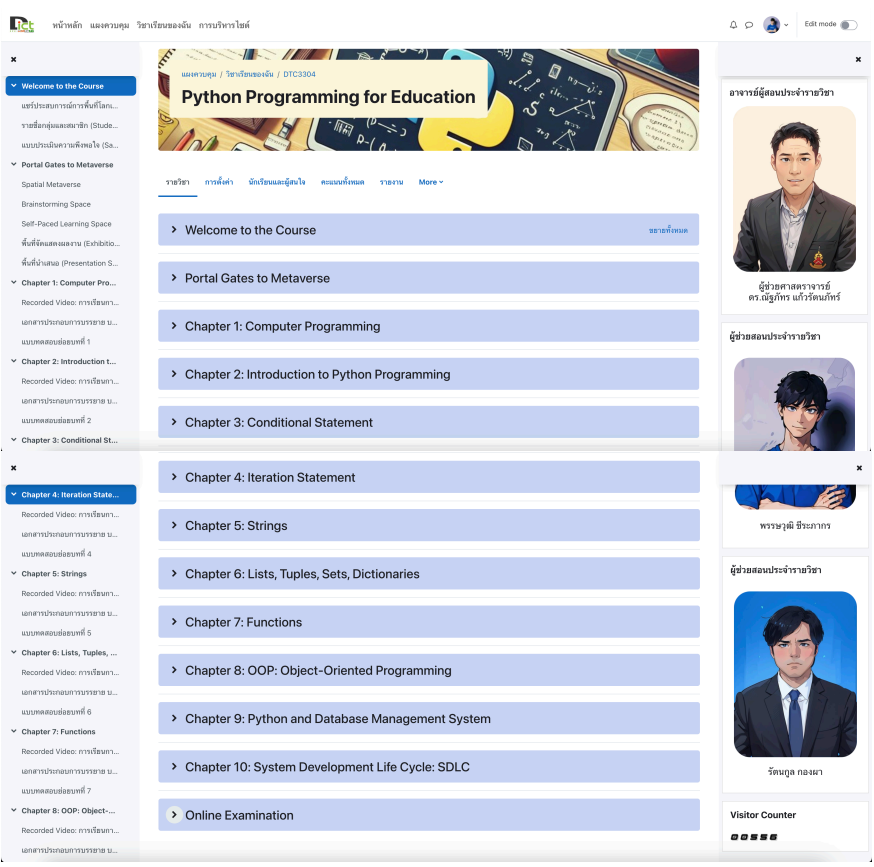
DTC หน้าหลัก แผงควบคุม วิชาเรียนของฉัน การบริหารไซต์

Edit mode

Welcome to the Course
แชร์ประสบการณ์การพื้นที่โลกเ...
รายชื่อกลุ่มและสมาชิก (Stude...
แบบประเมินความพึงพอใจ (Sa...
Portal Gates to Metaverse
Spatial Metaverse
Brainstorming Space
Self-Paced Learning Space
พื้นที่จัดแสดงผลงาน (Exhibitio...
พื้นที่นำเสนอ (Presentation S...
Chapter 1: Computer Pro...
Recorded Video: การเรียนรา...
เอกสารประกอบการบรรยาย บ...
แบบทดสอบย่อยบทที่ 1
Chapter 2: Introduction t...
Recorded Video: การเรียนรา...
เอกสารประกอบการบรรยาย บ...
แบบทดสอบย่อยบทที่ 2
Chapter 3: Conditional St...

แผงควบคุม / วิชาเรียนของฉัน / DTC3304
Python Programming for Education

รายวิชา การตั้งค่า นักเรียนและผู้สนใจ คะแนนทั้งหมด รายงาน More

Welcome to the Course
ขยายทั้งหมด
Portal Gates to Metaverse
Chapter 1: Computer Programming
Chapter 2: Introduction to Python Programming
Chapter 3: Conditional Statement

อาจารย์ผู้สอนประจำรายวิชา
ผู้ช่วยศาสตราจารย์ ดร.ณัฐภัทร แก้วรัตนภัทร์

ผู้ช่วยสอนประจำรายวิชา

Chapter 4: Iteration State...
Recorded Video: การเรียนรา...
เอกสารประกอบการบรรยาย บ...
แบบทดสอบย่อยบทที่ 4
Chapter 5: Strings
Recorded Video: การเรียนรา...
เอกสารประกอบการบรรยาย บ...
แบบทดสอบย่อยบทที่ 5
Chapter 6: Lists, Tuples, ...
Recorded Video: การเรียนรา...
เอกสารประกอบการบรรยาย บ...
แบบทดสอบย่อยบทที่ 6
Chapter 7: Functions
Recorded Video: การเรียนรา...
เอกสารประกอบการบรรยาย บ...
แบบทดสอบย่อยบทที่ 7
Chapter 8: OOP: Object-...
Recorded Video: การเรียนรา...
เอกสารประกอบการบรรยาย บ...

Chapter 4: Iteration Statement
Chapter 5: Strings
Chapter 6: Lists, Tuples, Sets, Dictionaries
Chapter 7: Functions
Chapter 8: OOP: Object-Oriented Programming
Chapter 9: Python and Database Management System
Chapter 10: System Development Life Cycle: SDLC
Online Examination

พรรษวุฒิ ธีระภากร

ผู้ช่วยสอนประจำรายวิชา
รัตนกูล กองผา

Visitor Counter
00556